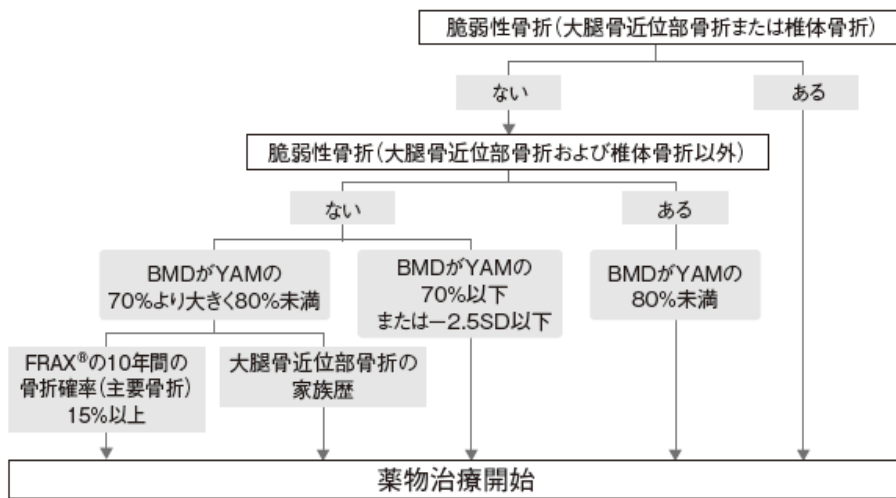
脆弱性骨折(大腿骨近位部骨折または椎体骨折)

ない

ある

脆弱性骨折(大腿骨近位部骨折および椎体骨折以外)

ない

ある

BMDがYAMの70%より大きく80%未満

BMDがYAMの70%以下または−2.5SD以下

BMDがYAMの80%未満

FRAX®の10年間の骨折確率(主要骨折)15%以上

大腿骨近位部骨折の家族歴

薬物治療開始